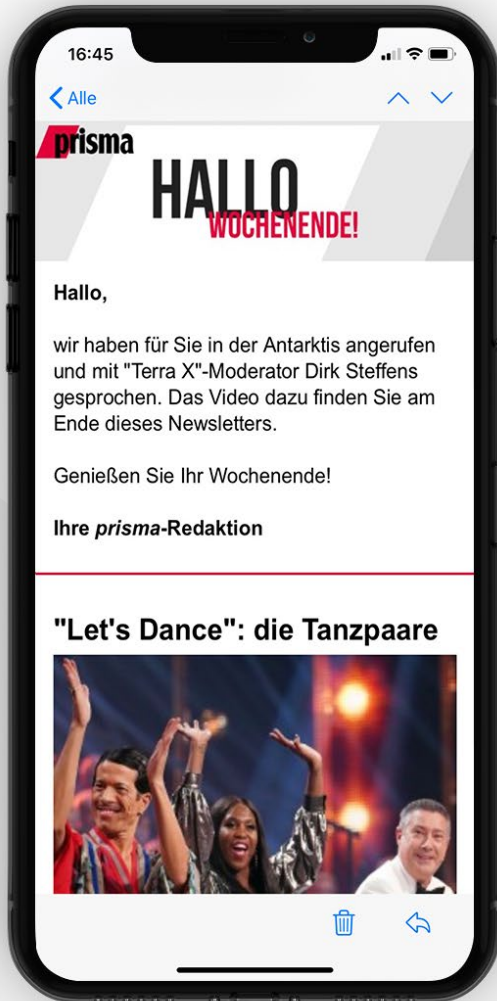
16:45

Alle

prisma

HALLO
WOCHENENDE!

Hallo,

wir haben für Sie in der Antarktis angerufen und mit "Terra X"-Moderator Dirk Steffens gesprochen. Das Video dazu finden Sie am Ende dieses Newsletters.

Genießen Sie Ihr Wochenende!

Ihre *prisma*-Redaktion

"Let's Dance": die Tanzpaare